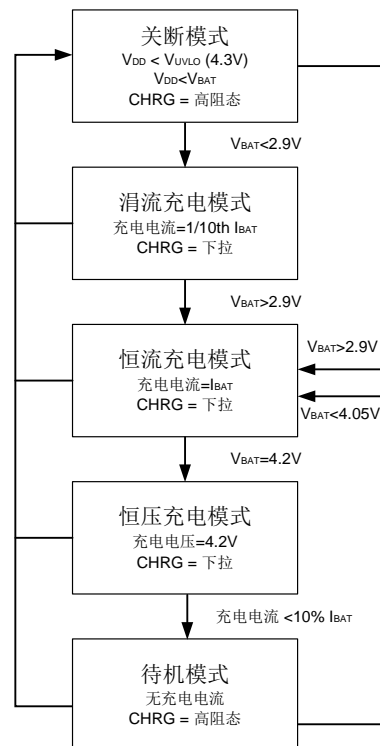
关断模式
$V_{DD} < V_{UVLO}$ (4.3V)
$V_{DD} < V_{BAT}$
CHRG = 高阻态

$V_{BAT}$<2.9V

涓流充电模式
充电电流=1/10th $I_{BAT}$
CHRG = 下拉

$V_{BAT}$>2.9V

恒流充电模式
充电电流=$I_{BAT}$
CHRG = 下拉

$V_{BAT}$>2.9V

$V_{BAT}$<4.05V

$V_{BAT}$=4.2V

恒压充电模式
充电电压=4.2V
CHRG = 下拉

充电电流 <10% $I_{BAT}$

待机模式
无充电电流
CHRG = 高阻态